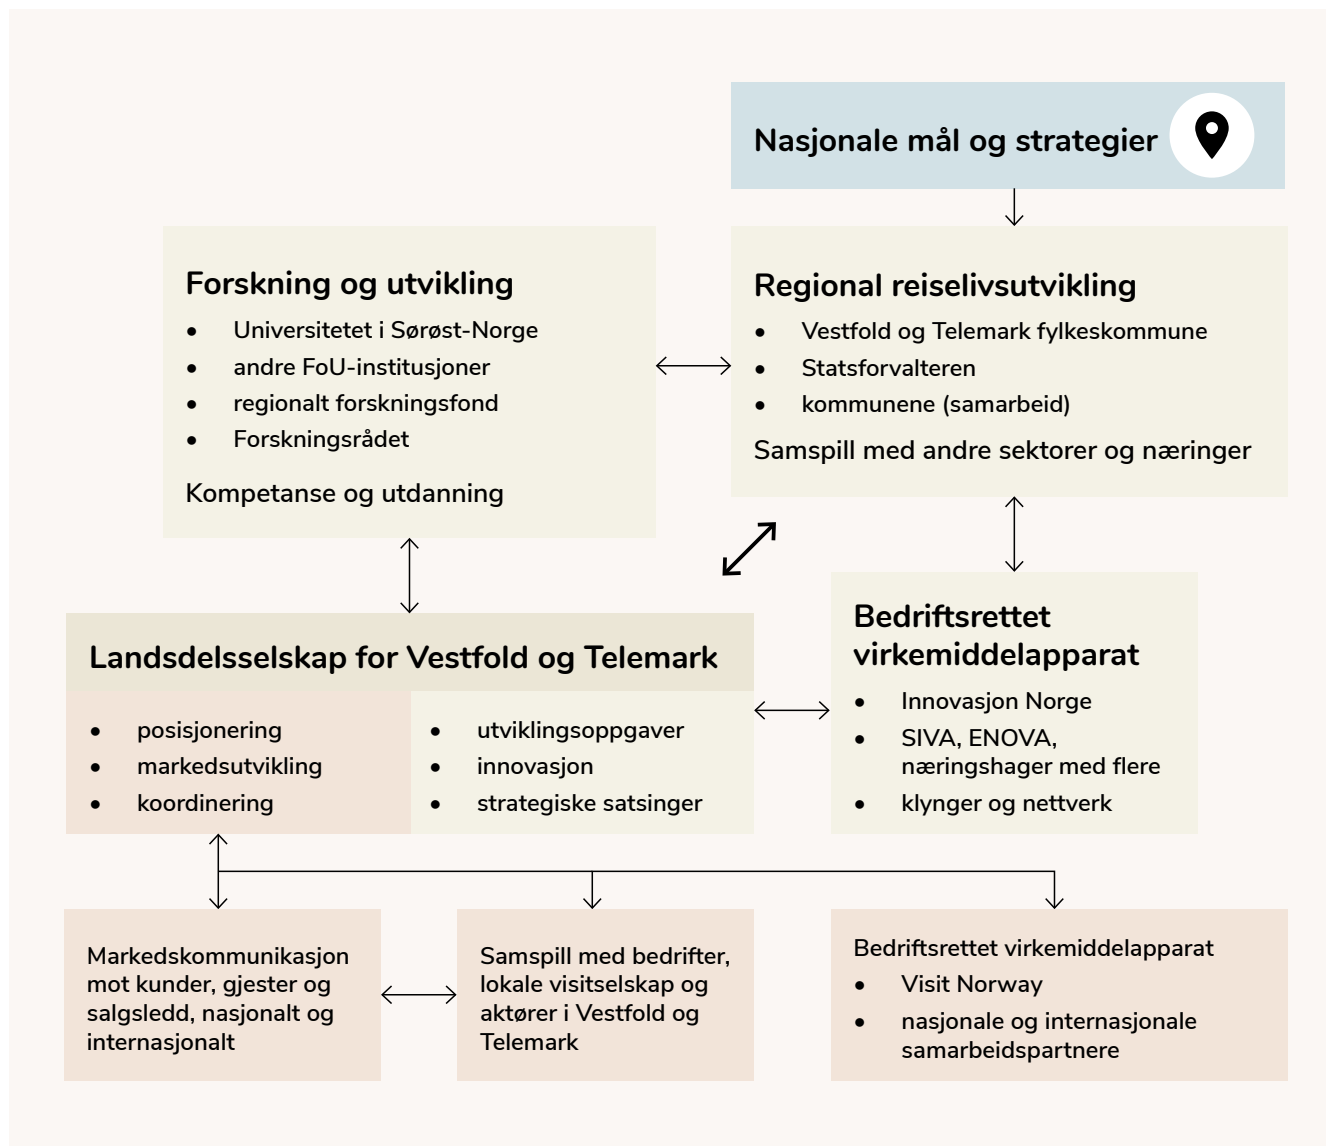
Nasjonale mål og strategier

Forskning og utvikling
- Universitetet i Sørøst-Norge
- andre FoU-institusjoner
- regionalt forskningsfond
- Forskningsrådet

Kompetanse og utdanning

Regional reiselivsutvikling
- Vestfold og Telemark fylkeskommune
- Statsforvalteren
- kommunene (samarbeid)

Samspill med andre sektorer og næringer

Landsdelsselskap for Vestfold og Telemark
- posisjonering
- markedsutvikling
- koordinering

- utviklingsoppgaver
- innovasjon
- strategiske satsinger

Bedriftsrettet virkemiddelapparat
- Innovasjon Norge
- SIVA, ENOVA, næringshager med flere
- klynger og nettverk

Markedskommunikasjon mot kunder, gjester og salgsledd, nasjonalt og internasjonalt

Samspill med bedrifter, lokale visitselskap og aktører i Vestfold og Telemark

Bedriftsrettet virkemiddelapparat
- Visit Norway
- nasjonale og internasjonale samarbeidspartnere